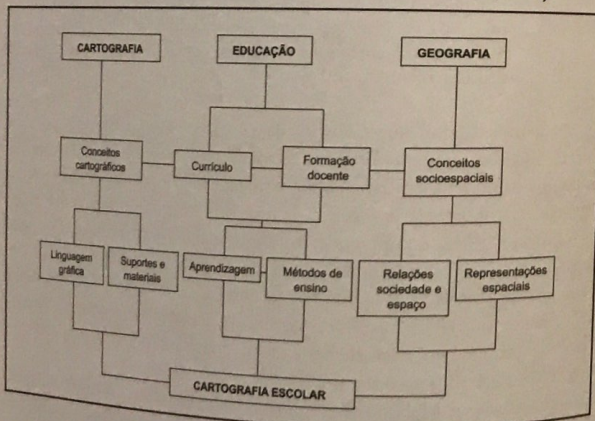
CARTOGRAFIA

EDUCAÇÃO

GEOGRAFIA

Conceitos cartográficos

Currículo

Formação docente

Conceitos socioespaciais

Linguagem gráfica

Suportes e materiais

Aprendizagem

Métodos de ensino

Relações sociedade e espaço

Representações espaciais

CARTOGRAFIA ESCOLAR